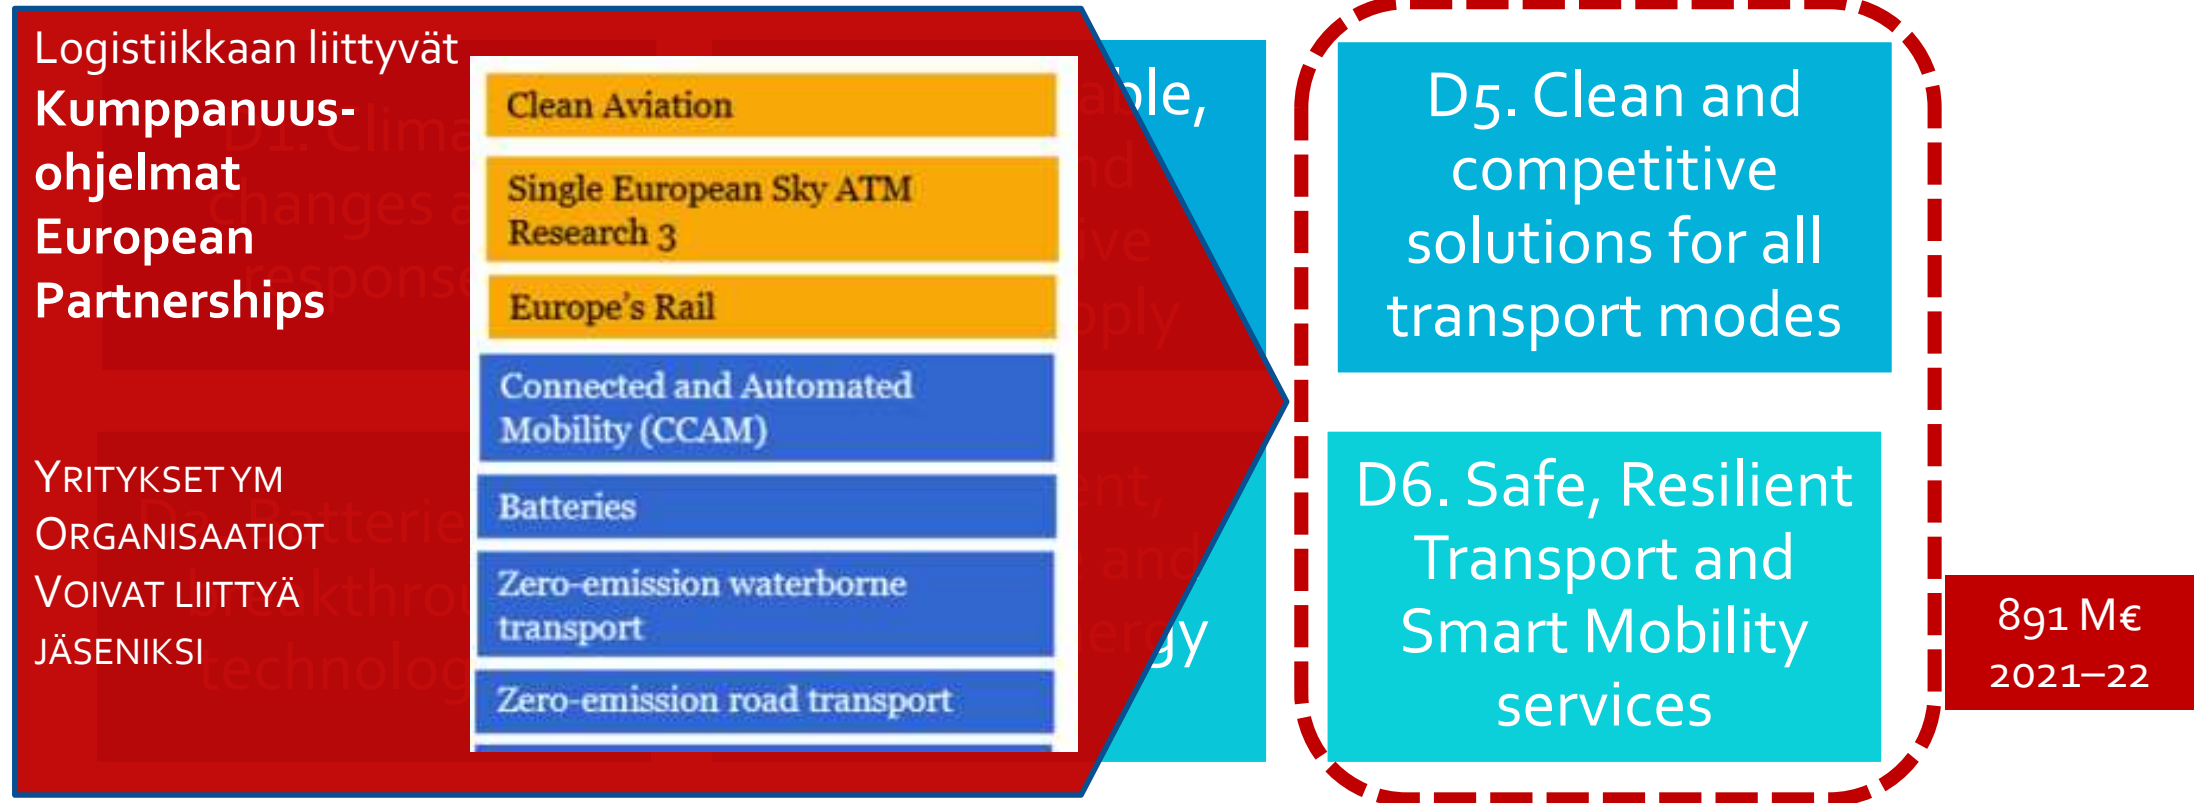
Logistiikkaan liittyvät
**Kumppanuusohjelmat European Partnerships**

YRITYKSET YM ORGANISAATIOT VOIVAT LIITTYÄ JÄSENIKSI

Clean Aviation

Single European Sky ATM Research 3

Europe's Rail

Connected and Automated Mobility (CCAM)

Batteries

Zero-emission waterborne transport

Zero-emission road transport

D5. Clean and competitive solutions for all transport modes

D6. Safe, Resilient Transport and Smart Mobility services

891 M€
2021–22